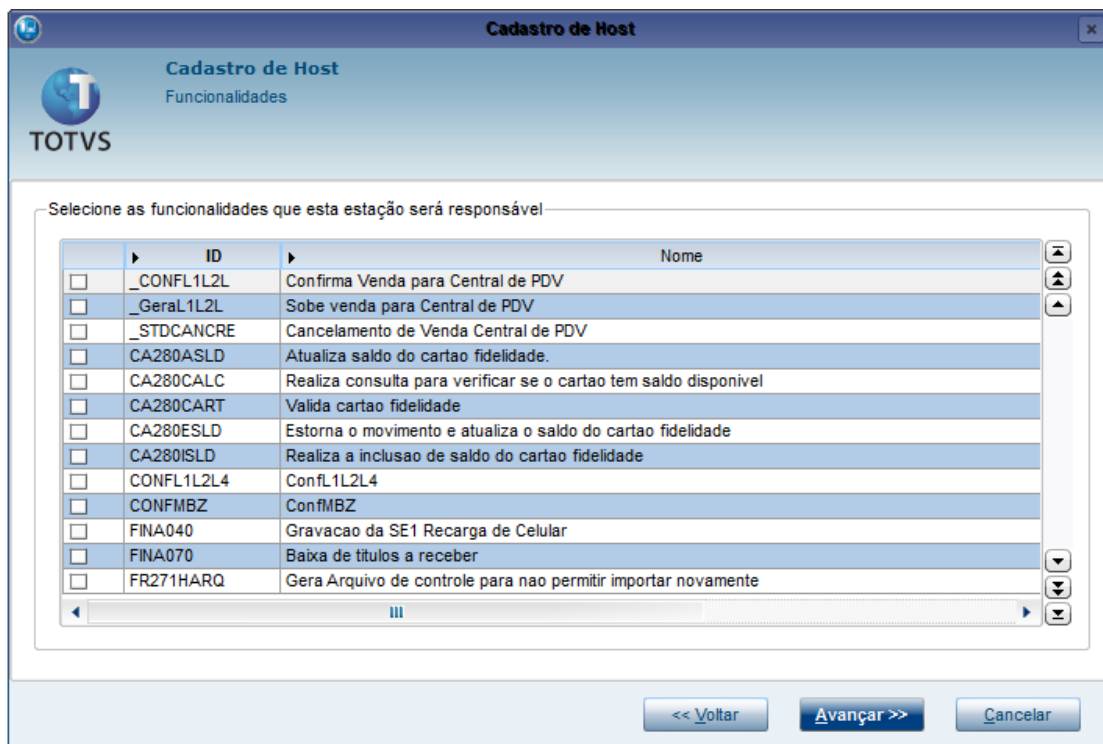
Cadastro de Host

Cadastro de Host
Funcionalidades

TOTVS

Selecione as funcionalidades que esta estação será responsável

| | ID | Nome |
|---|---|---|
| | _CONFL1L2L | Confirma Venda para Central de PDV |
| | _GeraL1L2L | Sobe venda para Central de PDV |
| | _STDCANCRE | Cancelamento de Venda Central de PDV |
| | CA280ASLD | Atualiza saldo do cartao fidelidade. |
| | CA280CALC | Realiza consulta para verificar se o cartao tem saldo disponivel |
| | CA280CART | Valida cartao fidelidade |
| | CA280ESLD | Estorna o movimento e atualiza o saldo do cartao fidelidade |
| | CA280ISLD | Realiza a inclusao de saldo do cartao fidelidade |
| | CONFL1L2L4 | ConfL1L2L4 |
| | CONFMBZ | ConfMBZ |
| | FINA040 | Gravacao da SE1 Recarga de Celular |
| | FINA070 | Baixa de titulos a receber |
| | FR271HARQ | Gera Arquivo de controle para nao permitir importar novamente |

<< Voltar
Avançar >>
Cancelar